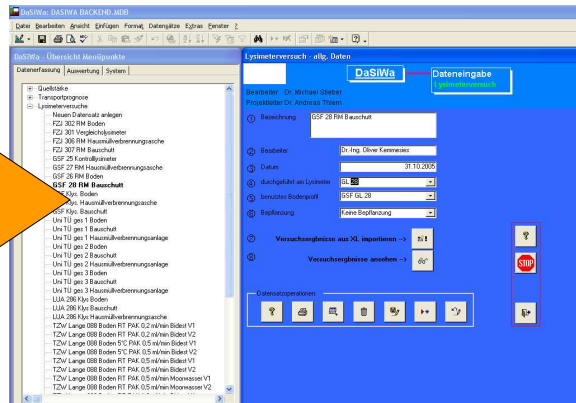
DaSiWa: DASIWA BACKEND.MDB

Datei Bearbeiten Ansicht Einfügen Format Datensätze Extras Fenster ?

DaSiWa - Übersicht Menüpunkte

Datenerfassung | Auswertung | System

Quellstärke
Transportprognose
Lysimeterversuche
Neuen Datensatz anlegen
FZJ 302 RM Boden
FZJ 301 Vergleichslysimeter
FZJ 306 RM Hausmüllverbrennungsasche
FZJ 307 RM Bauschutt
GSF 25 Kontrolllysimeter
GSF 27 RM Hausmüllverbrennungsasche
GSF 26 RM Boden
GSF 28 RM Bauschutt
GSF Klys. Boden
GSF Klys. Hausmüllverbrennungsasche
GSF Klys. Bauschutt
Uni TÜ ges 1 Boden
Uni TÜ ges 1 Bauschutt
Uni TÜ ges 1 Hausmüllverbrennungsanlage
Uni TÜ ges 2 Boden
Uni TÜ ges 2 Bauschutt
Uni TÜ ges 2 Hausmüllverbrennungsanlage
Uni TÜ ges 3 Boden
Uni TÜ ges 3 Bauschutt
Uni TÜ ges 3 Hausmüllverbrennungsanlage
LUA 286 Klys Boden
LUA 286 Klys Bauschutt
LUA 286 Klys Hausmüllverbrennungsasche
TZW Lange 088 Boden RT PAK 0,2 ml/min Bidest V1
TZW Lange 088 Boden RT PAK 0,5 ml/min Bidest V1
TZW Lange 088 Boden 5°C PAK 0,5 ml/min Bidest V1
TZW Lange 088 Boden 5°C PAK 0,5 ml/min Bidest V2
TZW Lange 088 Boden RT PAK 0,5 ml/min Bidest V2
TZW Lange 088 Boden RT PAK 0,5 ml/min Moorwasser V1
TZW Lange 088 Boden RT PAK 0,5 ml/min Moorwasser V2

Lysimeterversuch - allg. Daten

DaSiWa
Dateneingabe
Lysimeterversuch

Bearbeiter: Dr. Michael Stieber
Projektleiter Dr. Andreas Thiem

① Bezeichnung GSF 28 RM Bauschutt
② Bearbeiter Dr.-Ing. Oliver Kemmesies
③ Datum 31.10.2005
④ durchgeführt an Lysimeter GL 28
⑤ benutztes Bodenprofil GSF GL 28
⑥ Bepflanzung Keine Bepflanzung

⑦ Versuchsergebnisse aus XL importieren -->
⑧ Versuchsergebnisse ansehen -->

STOP

Datensatzoperationen